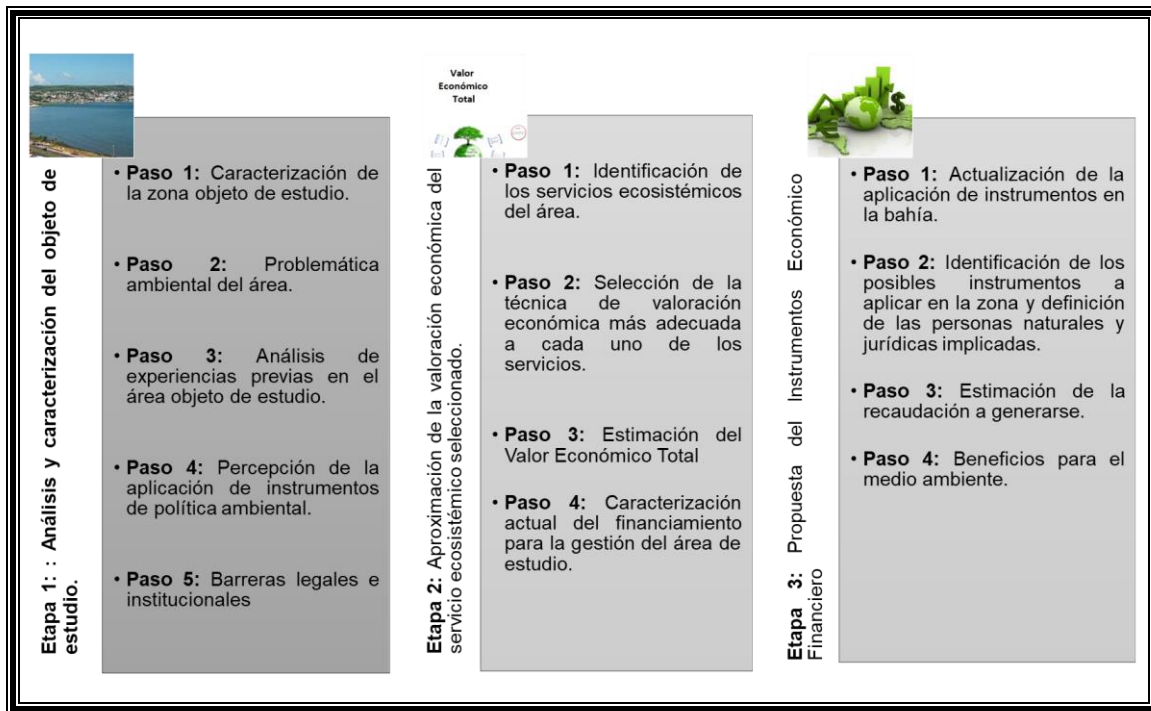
Etapa 1: : Análisis y caracterización del objeto de estudio.

• Paso 1: Caracterización de la zona objeto de estudio.

• Paso 2: Problemática ambiental del área.

• Paso 3: Análisis de experiencias previas en el área objeto de estudio.

• Paso 4: Percepción de la aplicación de instrumentos de política ambiental.

• Paso 5: Barreras legales e institucionales

Valor Económico Total

Etapa 2: Aproximación de la valoración económica del servicio ecosistémico seleccionado.

• Paso 1: Identificación de los servicios ecosistémicos del área.

• Paso 2: Selección de la técnica de valoración económica más adecuada a cada uno de los servicios.

• Paso 3: Estimación del Valor Económico Total

• Paso 4: Caracterización actual del financiamiento para la gestión del área de estudio.

Etapa 3: Propuesta del Instrumentos Económico Financiero

• Paso 1: Actualización de la aplicación de instrumentos en la bahía.

• Paso 2: Identificación de los posibles instrumentos a aplicar en la zona y definición de las personas naturales y jurídicas implicadas.

• Paso 3: Estimación de la recaudación a generarse.

• Paso 4: Beneficios para el medio ambiente.